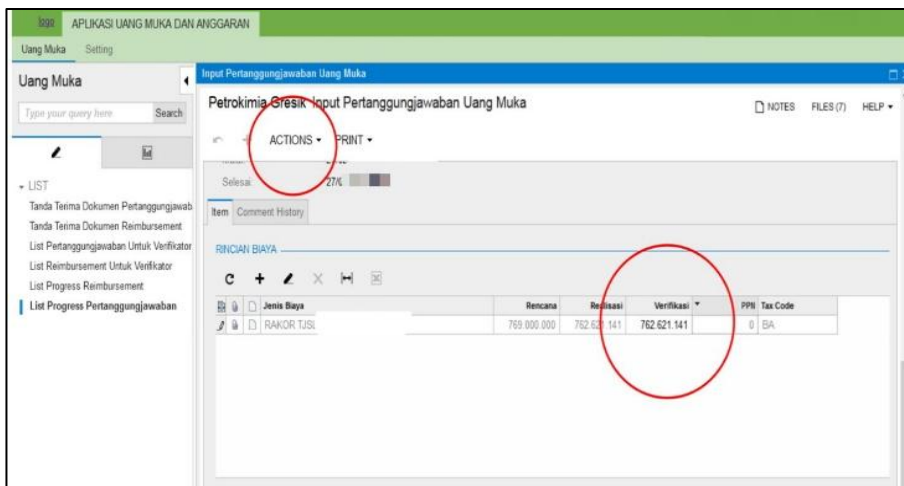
logo APLIKASI UANG MUKA DAN ANGGARAN

Uang Muka Setting

Uang Muka

Type your query here Search

- LIST

Tanda Terima Dokumen Pertanggungjawab

Tanda Terima Dokumen Reimbursement

List Pertanggungjawaban Untuk Verifikator

List Reimbursement Untuk Verifikator

List Progress Reimbursement

List Progress Pertanggungjawaban

Input Pertanggungjawaban Uang Muka

Petrokimia Gresik Input Pertanggungjawaban Uang Muka

NOTES FILES (7) HELP

ACTIONS PRINT

Selesai: 27%

Item Comment History

RINCIAN BIAYA

| Jenis Biaya | Rencana | Realisasi | Verifikasi | PPN | Tax Code |
|---|---|---|---|---|---|
| RAKOR TJSL | 769.000.000 | 762.621.141 | 762.621.141 | 0 | BA |